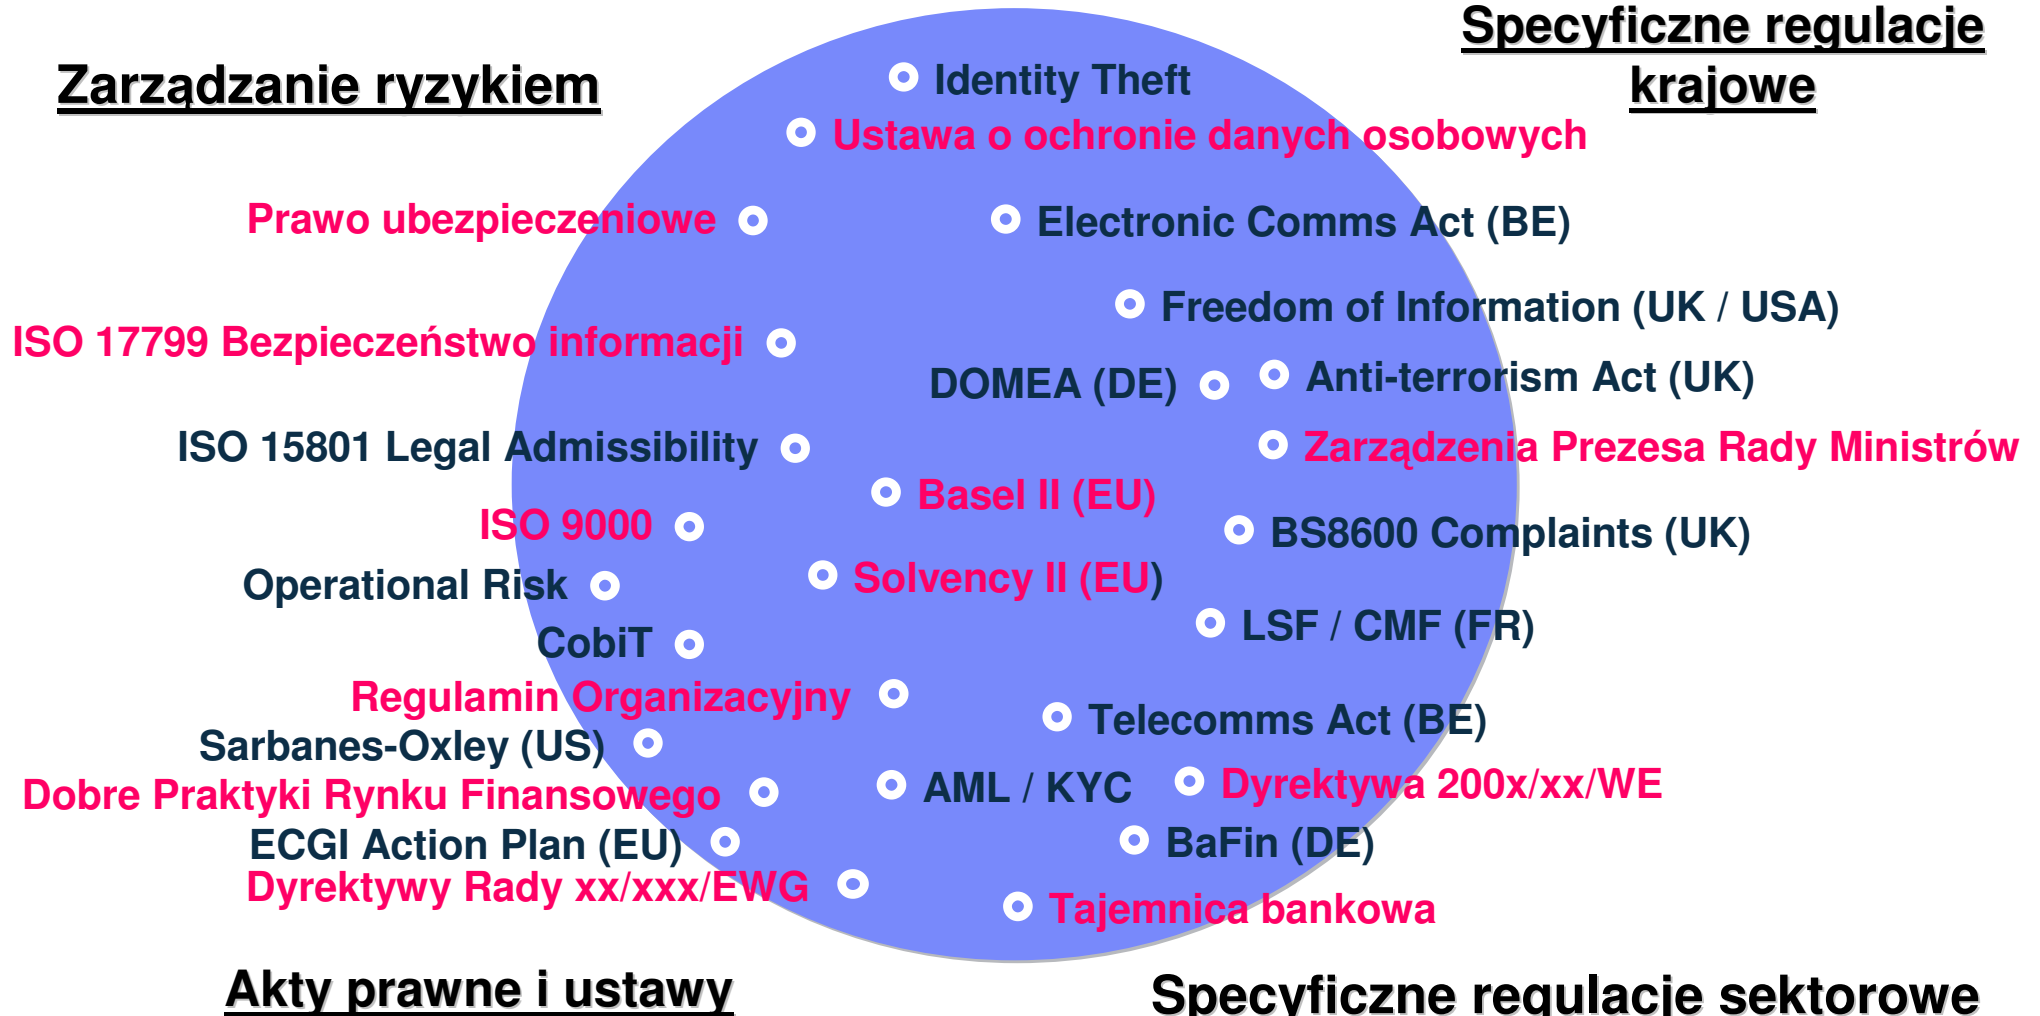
Zarządzanie ryzykiem

Specyficzne regulacje krajowe

Identity Theft

Ustawa o ochronie danych osobowych

Prawo ubezpieczeniowe

Electronic Comms Act (BE)

Freedom of Information (UK / USA)

ISO 17799 Bezpieczeństwo informacji

DOMEA (DE)

Anti-terrorism Act (UK)

ISO 15801 Legal Admissibility

Zarządzenia Prezesa Rady Ministrów

Basel II (EU)

ISO 9000

BS8600 Complaints (UK)

Operational Risk

Solvency II (EU)

CobiT

LSF / CMF (FR)

Regulamin Organizacyjny

Telecomms Act (BE)

Sarbanes-Oxley (US)

Dobre Praktyki Rynku Finansowego

AML / KYC

Dyrektywa 200x/xx/WE

ECGI Action Plan (EU)

BaFin (DE)

Dyrektywy Rady xx/xxx/EWG

Tajemnica bankowa

Akty prawne i ustawy

Specyficzne regulacje sektorowe